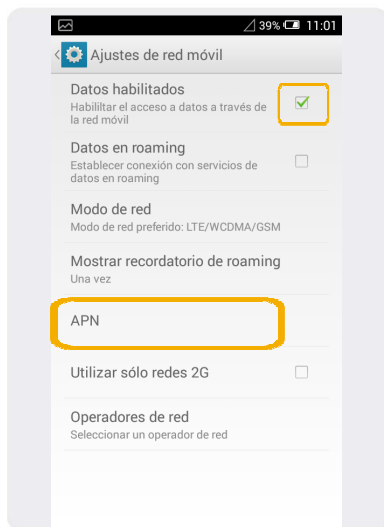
39% 11:01

Ajustes de red móvil

Datos habilitados
Habilitar el acceso a datos a través de la red móvil

Datos en roaming
Establecer conexión con servicios de datos en roaming

Modo de red
Modo de red preferido: LTE/WCDMA/GSM

Mostrar recordatorio de roaming
Una vez

APN

Utilizar sólo redes 2G

Operadores de red
Seleccionar un operador de red